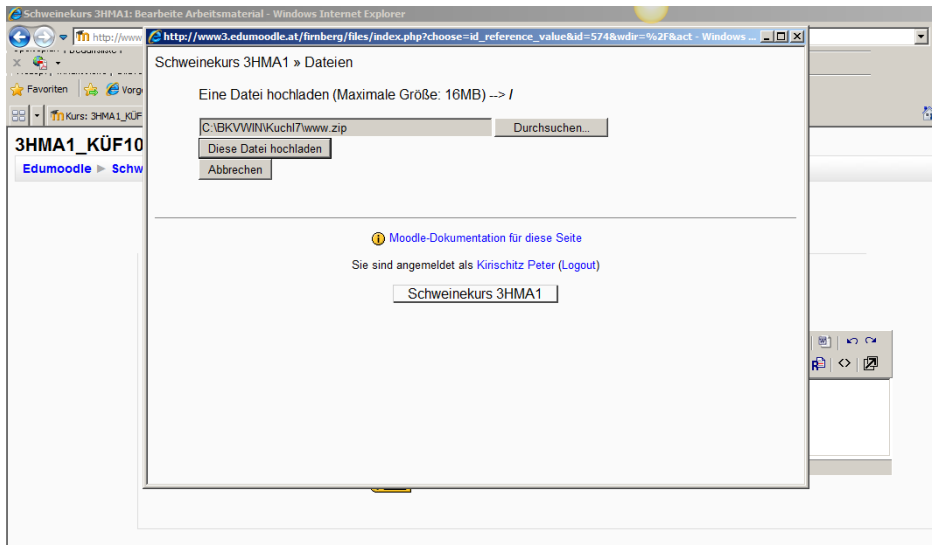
Schweinekurs 3HMA1: Bearbeite Arbeitsmaterial - Windows Internet Explorer

http://www

Favoriten

Vorg

Kurs: 3HMA1_KÜF

3HMA1_KÜF10

Edumoodle ▶ Schw

http://www3.edumoodle.at/firnberg/files/index.php?choose=id_reference_value&id=574&wdir=%2F&act - Windows ...

Schweinekurs 3HMA1 » Dateien

Eine Datei hochladen (Maximale Größe: 16MB) --> /

C:\BKVWIN\Kuchl7\www.zip

Durchsuchen...

Diese Datei hochladen

Abbrechen

Moodle-Dokumentation für diese Seite

Sie sind angemeldet als Kirischitz Peter (Logout)

Schweinekurs 3HMA1